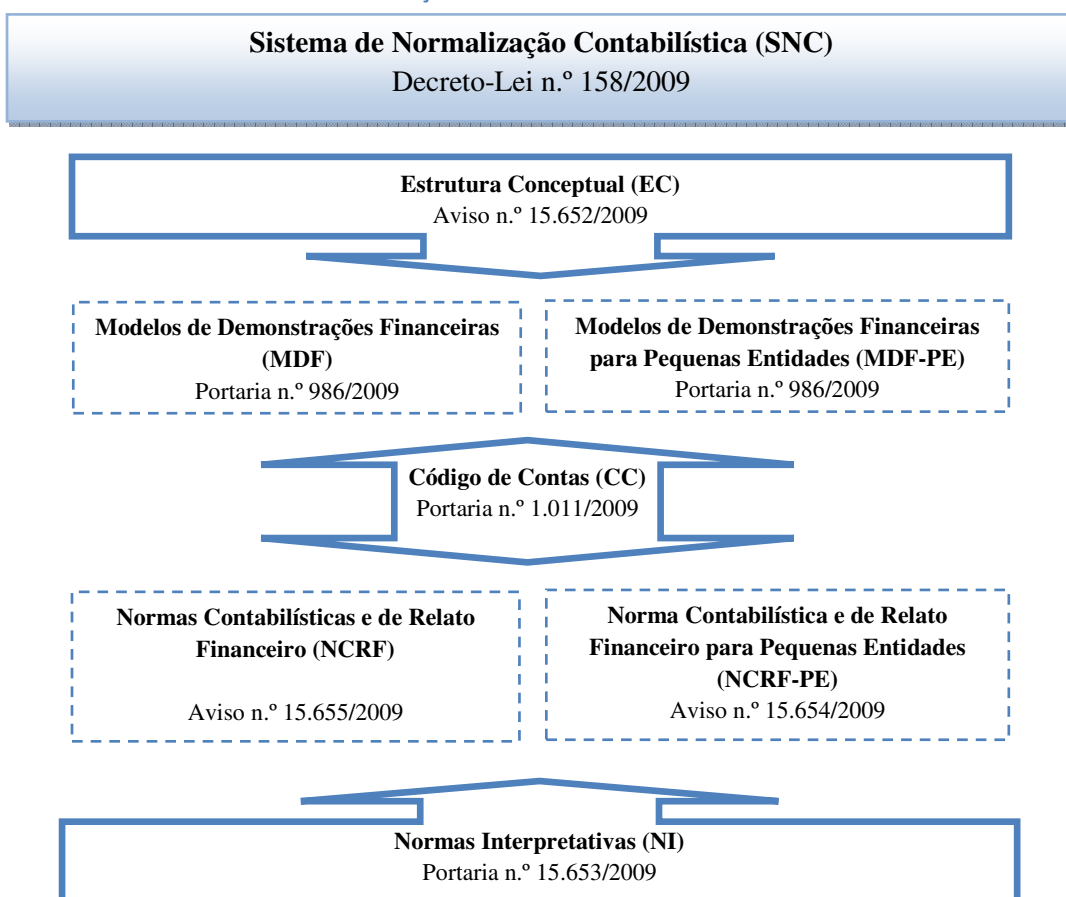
Sistema de Normalização Contabilística (SNC)
Decreto-Lei n.º 158/2009

Estrutura Conceptual (EC)
Aviso n.º 15.652/2009

Modelos de Demonstrações Financeiras (MDF)
Portaria n.º 986/2009

Modelos de Demonstrações Financeiras para Pequenas Entidades (MDF-PE)
Portaria n.º 986/2009

Código de Contas (CC)
Portaria n.º 1.011/2009

Normas Contabilísticas e de Relato Financeiro (NCRF)

Aviso n.º 15.655/2009

Norma Contabilística e de Relato Financeiro para Pequenas Entidades (NCRF-PE)
Aviso n.º 15.654/2009

Normas Interpretativas (NI)
Portaria n.º 15.653/2009